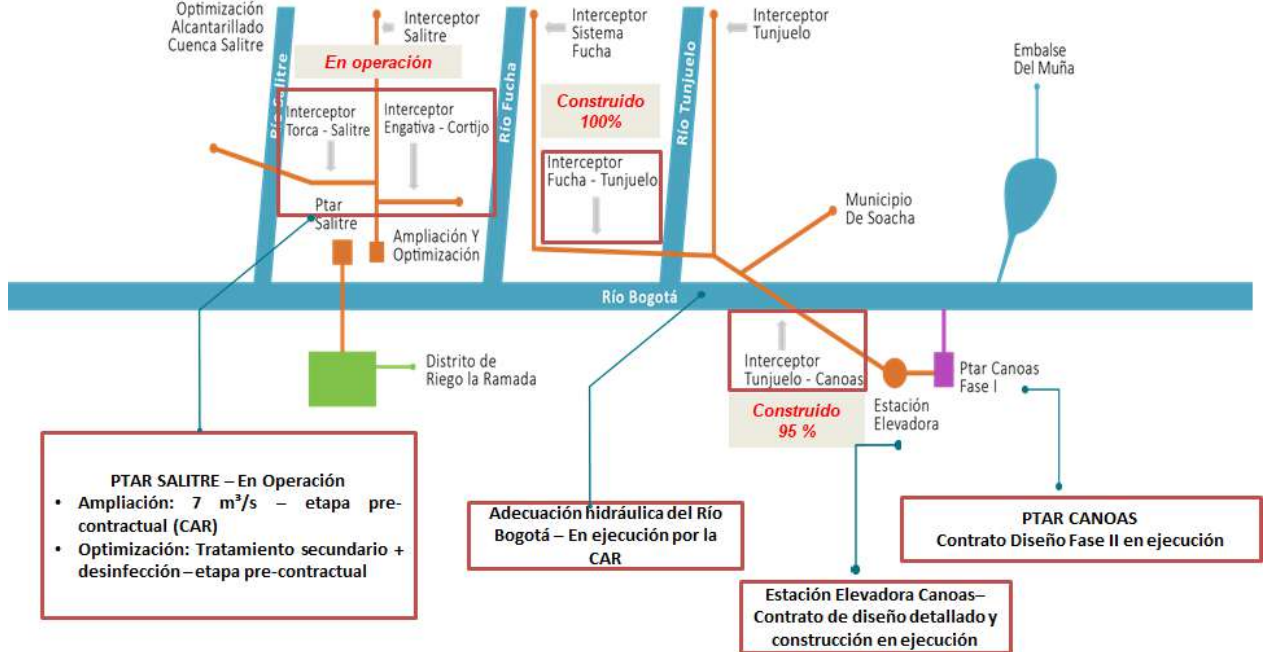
Optimización Alcantarillado Cuenca Salitre

Interceptor Salitre

En operación

Interceptor Sistema Fucha

Interceptor Tunjuelo

Embalse Del Muña

Río Salitre

Río Fucha

Río Tunjuelo

Construido 100%

Interceptor Torca - Salitre

Interceptor Engativa - Cortijo

Interceptor Fucha - Tunjuelo

Municipio De Soacha

Ptar Salitre

Ampliación Y Optimización

Río Bogotá

Distrito de Riego la Ramada

Interceptor Tunjuelo - Canoas

Ptar Canoas Fase I

Construido 95 %

Estación Elevadora

PTAR SALITRE – En Operación
• Ampliación: 7 m³/s – etapa pre-contractual (CAR)
• Optimización: Tratamiento secundario + desinfección – etapa pre-contractual

Adecuación hidráulica del Río Bogotá – En ejecución por la CAR

PTAR CANOAS
Contrato Diseño Fase II en ejecución

Estación Elevadora Canoas– Contrato de diseño detallado y construcción en ejecución